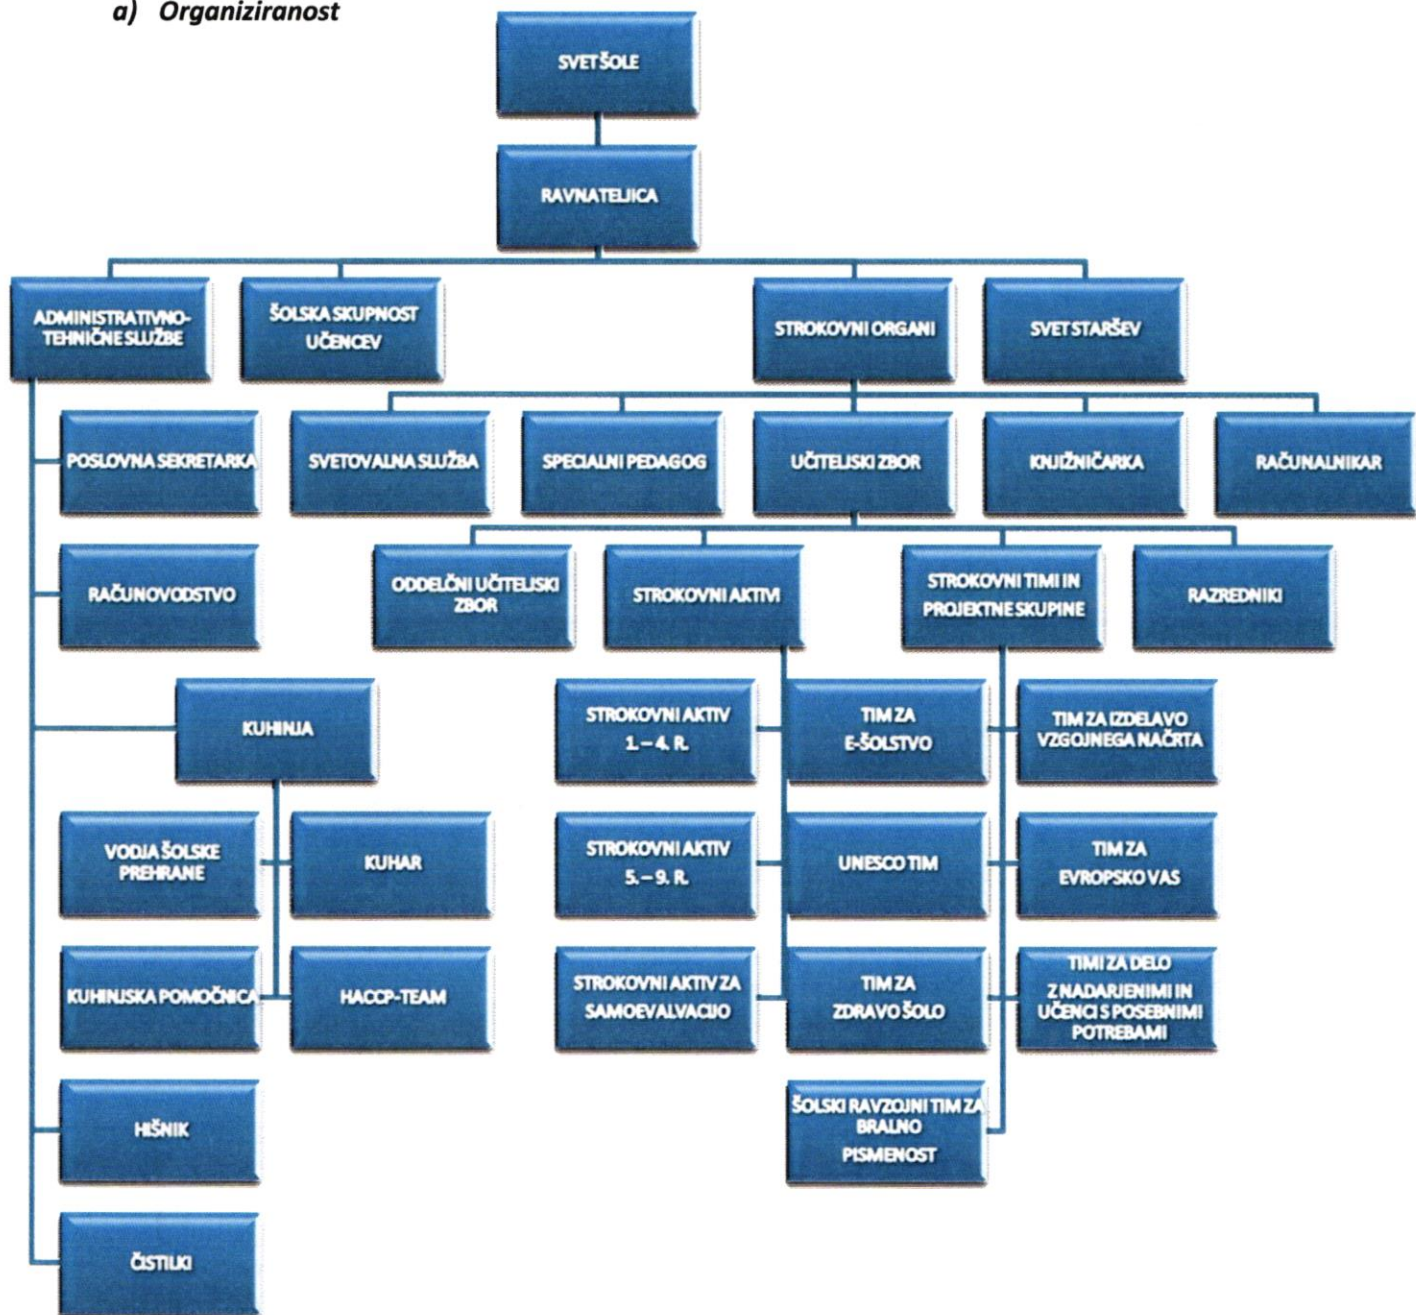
a) Organiziranost

SVET ŠOLE

RAVNATELJICA

ADMINISTRATIVNO-TEHNIČNE SLUŽBE

ŠOLSKA SKUPNOST UČENCEV

STROKOVNI ORGANI

SVET STARŠEV

POSLOVNA SEKRETARKA

SVETOVALNA SLUŽBA

SPECIALNI PEDAGOG

UČITELJSKI ZBOR

KNJIŽNIČARKA

RAČUNALNIKAR

RAČUNOVODSTVO

ODDELČNI UČITELJSKI ZBOR

STROKOVNI AKTIVI

STROKOVNI TIMI IN PROJEKTNE SKUPINE

RAZREDNIKI

KUHINJA

STROKOVNI AKTIV 1. – 4. R.

TIM ZA E-ŠOLSTVO

TIM ZA IZDELAVO VZGOJNEGA NAČRTA

VODJA ŠOLSKE PREHRANE

KUHAR

STROKOVNI AKTIV 5. – 9. R.

UNESCO TIM

TIM ZA EVROPSKO VAS

KUHINJSKA POMOČNICA

HACCP-TEAM

STROKOVNI AKTIV ZA SAMOEVALVACIJO

TIM ZA ZDRAVO ŠOLO

TIMI ZA DELO Z NADARJENIMI IN UČENCI S POSEBNIMI POTREBAMI

HIŠNIK

ŠOLSKI RAVZOJNI TIM ZA BRALNO PISMENOST

ČISTILKI